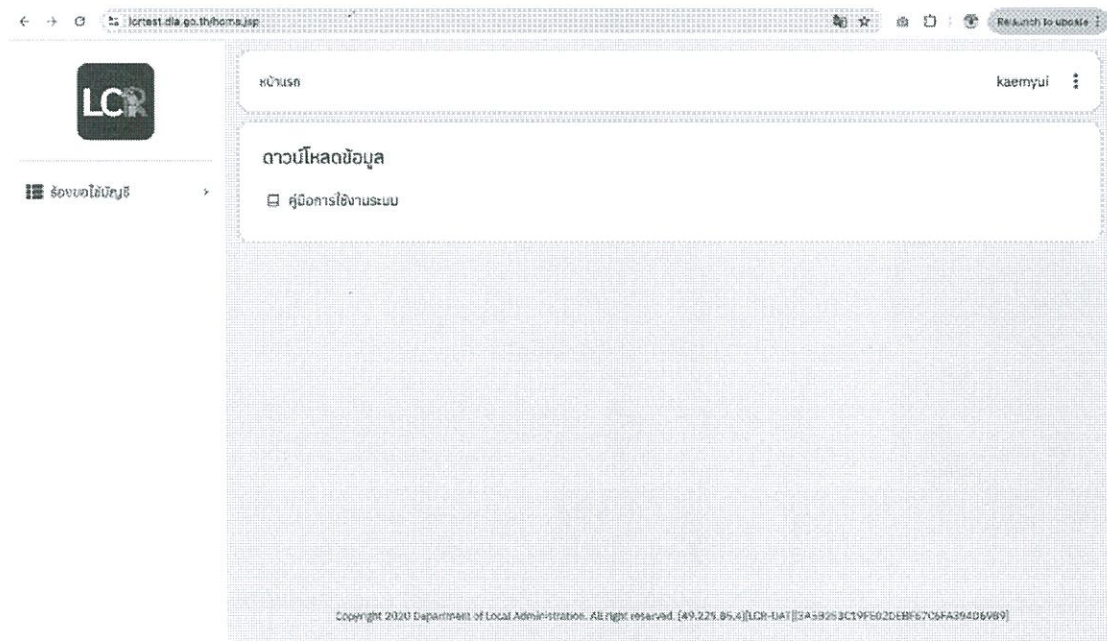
lcrtest.dla.go.th/home.jsp

Relaunch to update

LCR

หน้าแรก

kaemyui

ดาวน์โหลดข้อมูล

คู่มือการใช้งานระบบ

ร้องขอใช้บัญชี

Copyright 2020 Department of Local Administration. All right reserved. [49.229.86.4][LCR-UAT][3A59253C19FE02DEBF67C6FA394D6B9]